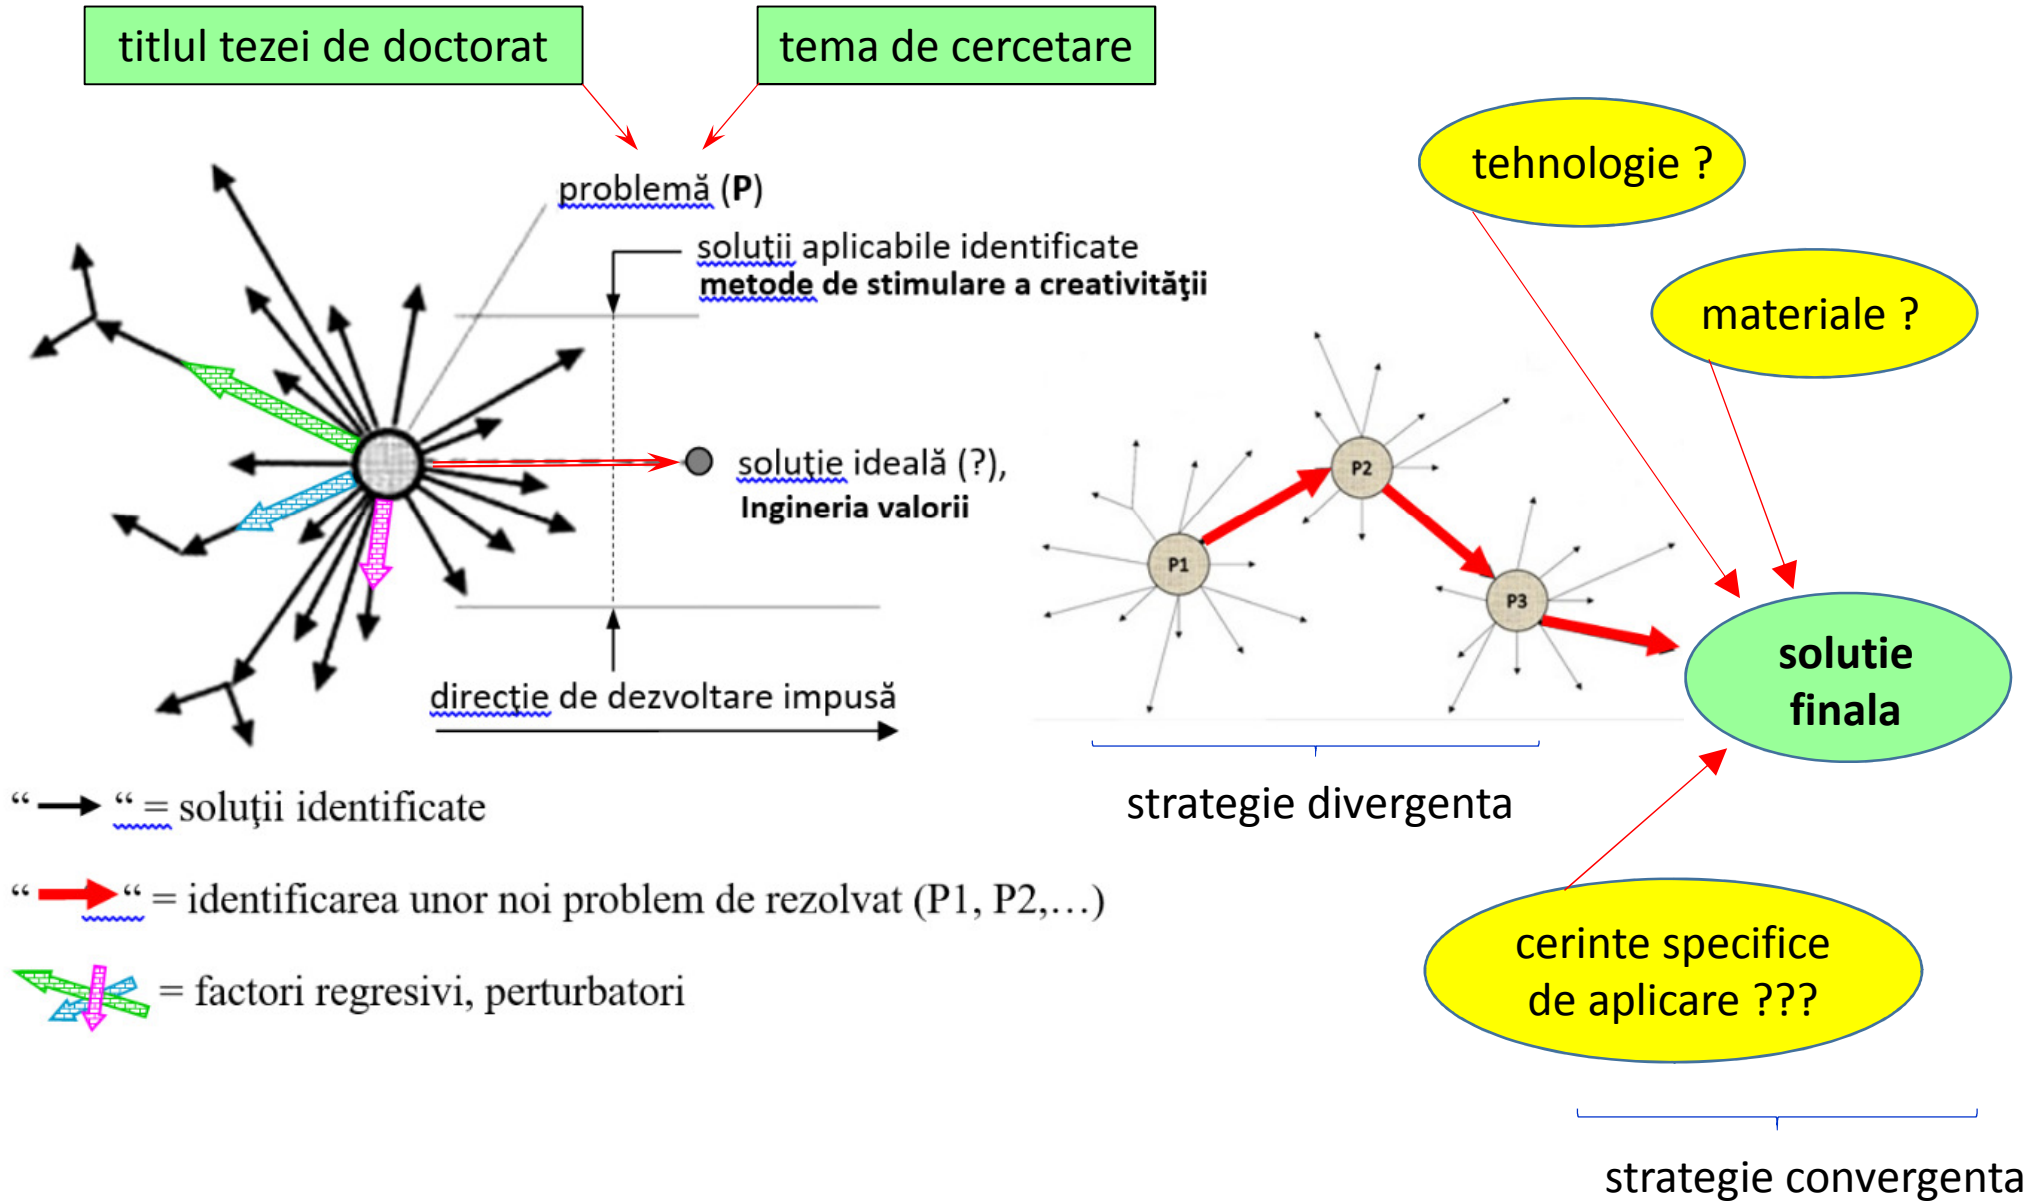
titlul tezei de doctorat

tema de cercetare

problemă (P)

soluții aplicabile identificate
metode de stimulare a creativităţii

soluție ideală (?),
Ingineria valorii

direcție de dezvoltare impusă

tehnologie ?

materiale ?

P1

P2

P3

solutie finala

strategie divergenta

cerinte specifice de aplicare ???

strategie convergenta

“ “ = soluţii identificate

“ “ = identificarea unor noi problem de rezolvat (P1, P2,…)

= factori regresivi, perturbatori